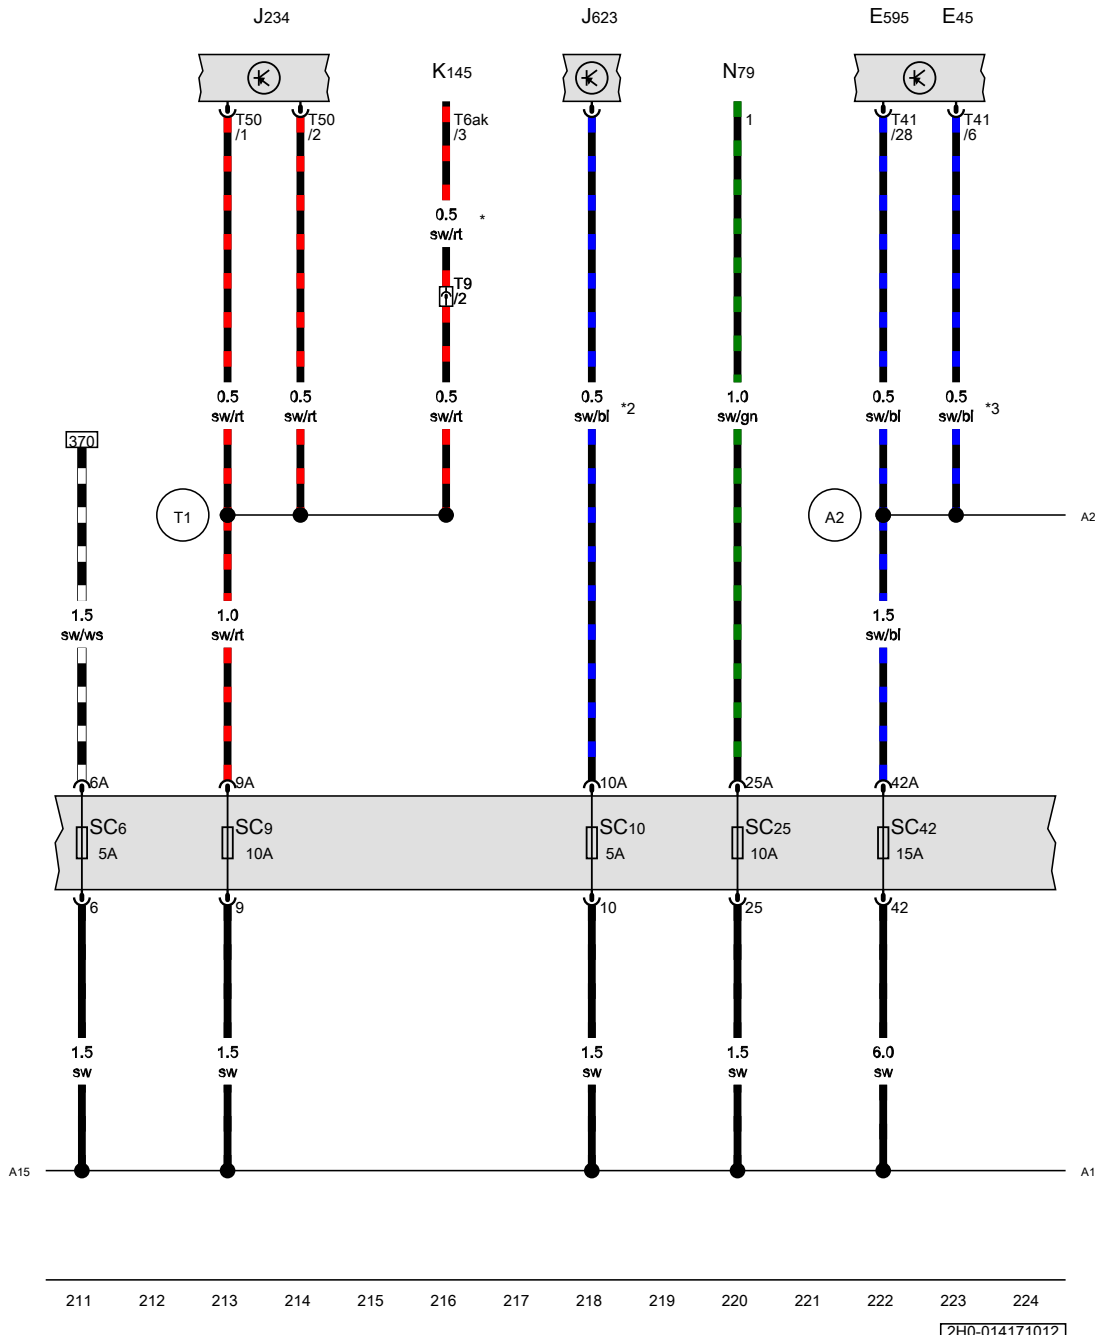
J234

J623

E595 E45

K145

N79

T50 /1

T50 /2

T6ak /3

1

T41 /28

T41 /6

0.5 sw/rt *

T9 /2

0.5 sw/rt

0.5 sw/rt

0.5 sw/rt

0.5 sw/bl *2

1.0 sw/gn

0.5 sw/bl

0.5 sw/bl *3

370

T1

A2

A2

1.5 sw/ws

1.0 sw/rt

1.5 sw/bl

6A

9A

10A

25A

42A

SC6 5A

SC9 10A

SC10 5A

SC25 10A

SC42 15A

6

9

10

25

42

1.5 sw

1.5 sw

1.5 sw

1.5 sw

6.0 sw

A15

A1

211 212 213 214 215 216 217 218 219 220 221 222 223 224

2H0-014171012